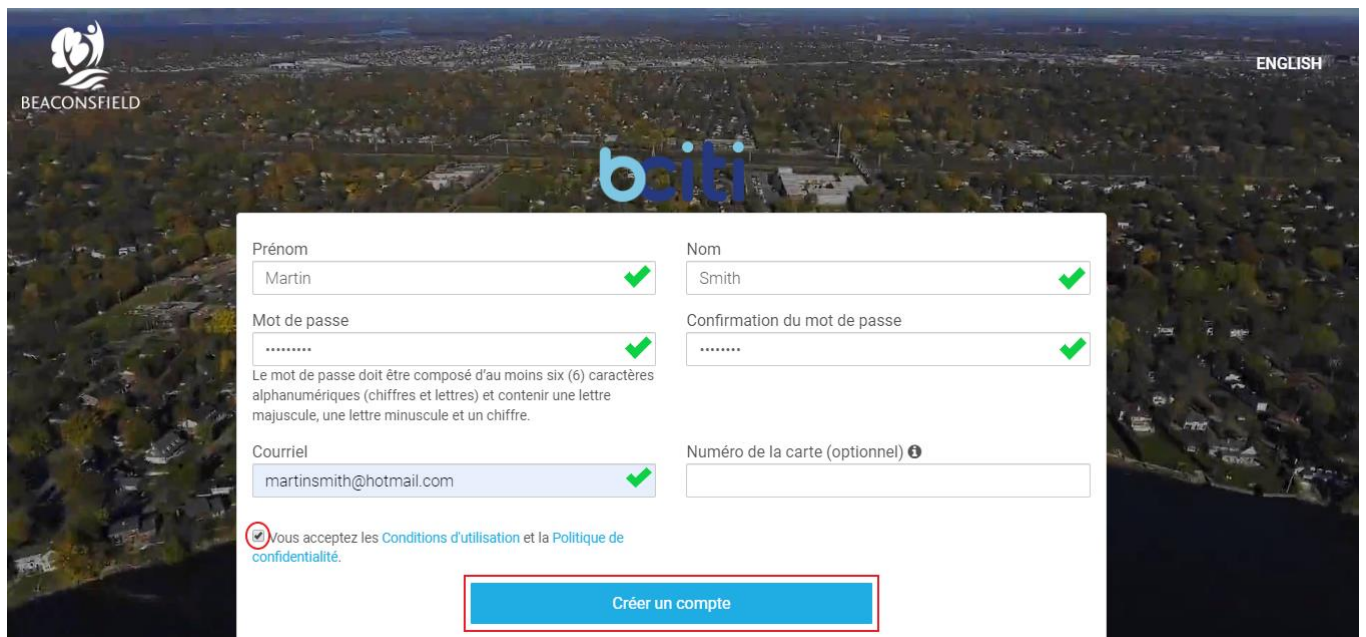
BEACONSFIELD

ENGLISH

bciti

Prénom
Martin

Nom
Smith

Mot de passe
·········

Le mot de passe doit être composé d'au moins six (6) caractères alphanumériques (chiffres et lettres) et contenir une lettre majuscule, une lettre minuscule et un chiffre.

Confirmation du mot de passe
·········

Courriel
martinsmith@hotmail.com

Numéro de la carte (optionnel)

Vous acceptez les Conditions d'utilisation et la Politique de confidentialité.

Créer un compte